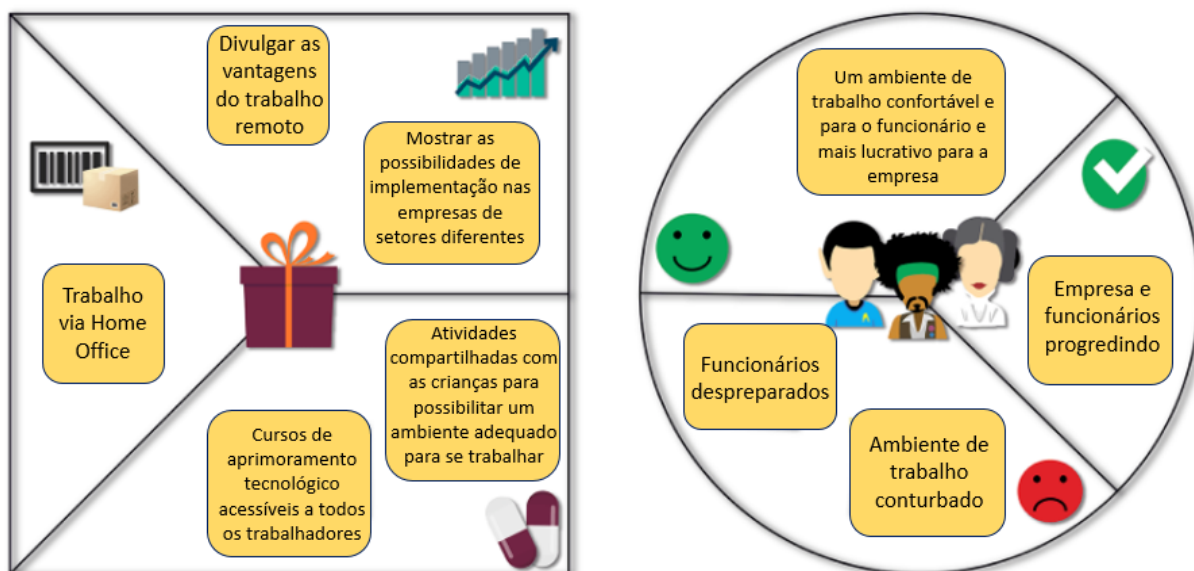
Divulgar as vantagens do trabalho remoto

Mostrar as possibilidades de implementação nas empresas de setores diferentes

Trabalho via Home Office

Atividades compartilhadas com as crianças para possibilitar um ambiente adequado para se trabalhar

Cursos de aprimoramento tecnológico acessíveis a todos os trabalhadores

Um ambiente de trabalho confortável e para o funcionário e mais lucrativo para a empresa

Empresa e funcionários progredindo

Funcionários despreparados

Ambiente de trabalho conturbado